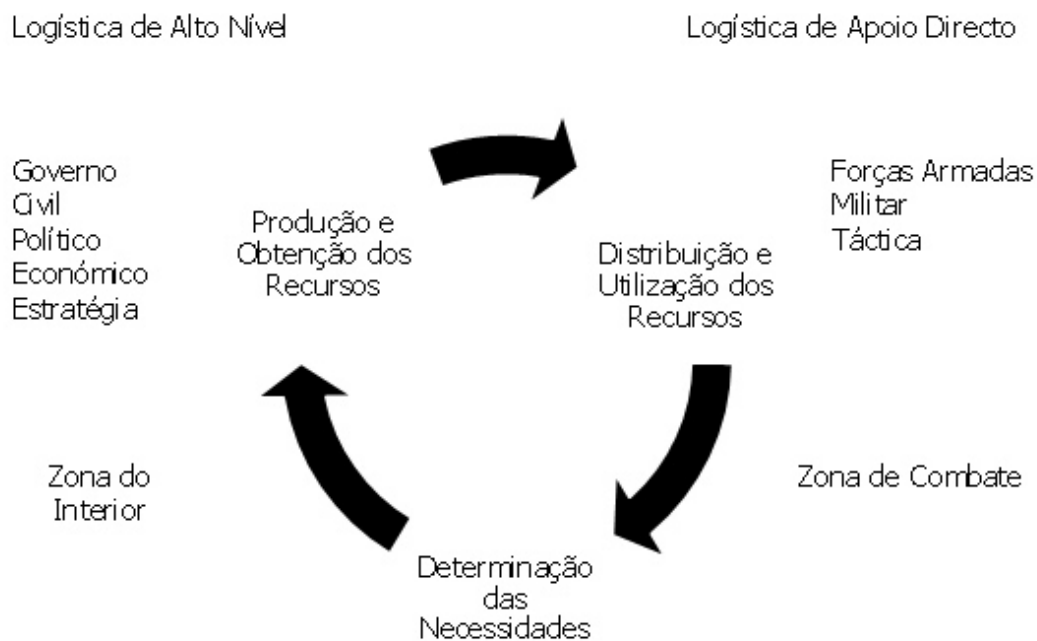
Logística de Alto Nível

Logística de Apoio Directo

Governo
Civil
Político
Económico
Estratégia

Produção e Obtenção dos Recursos

Distribuição e Utilização dos Recursos

Forças Armadas
Militar
Táctica

Zona do Interior

Zona de Combate

Determinação das Necessidades